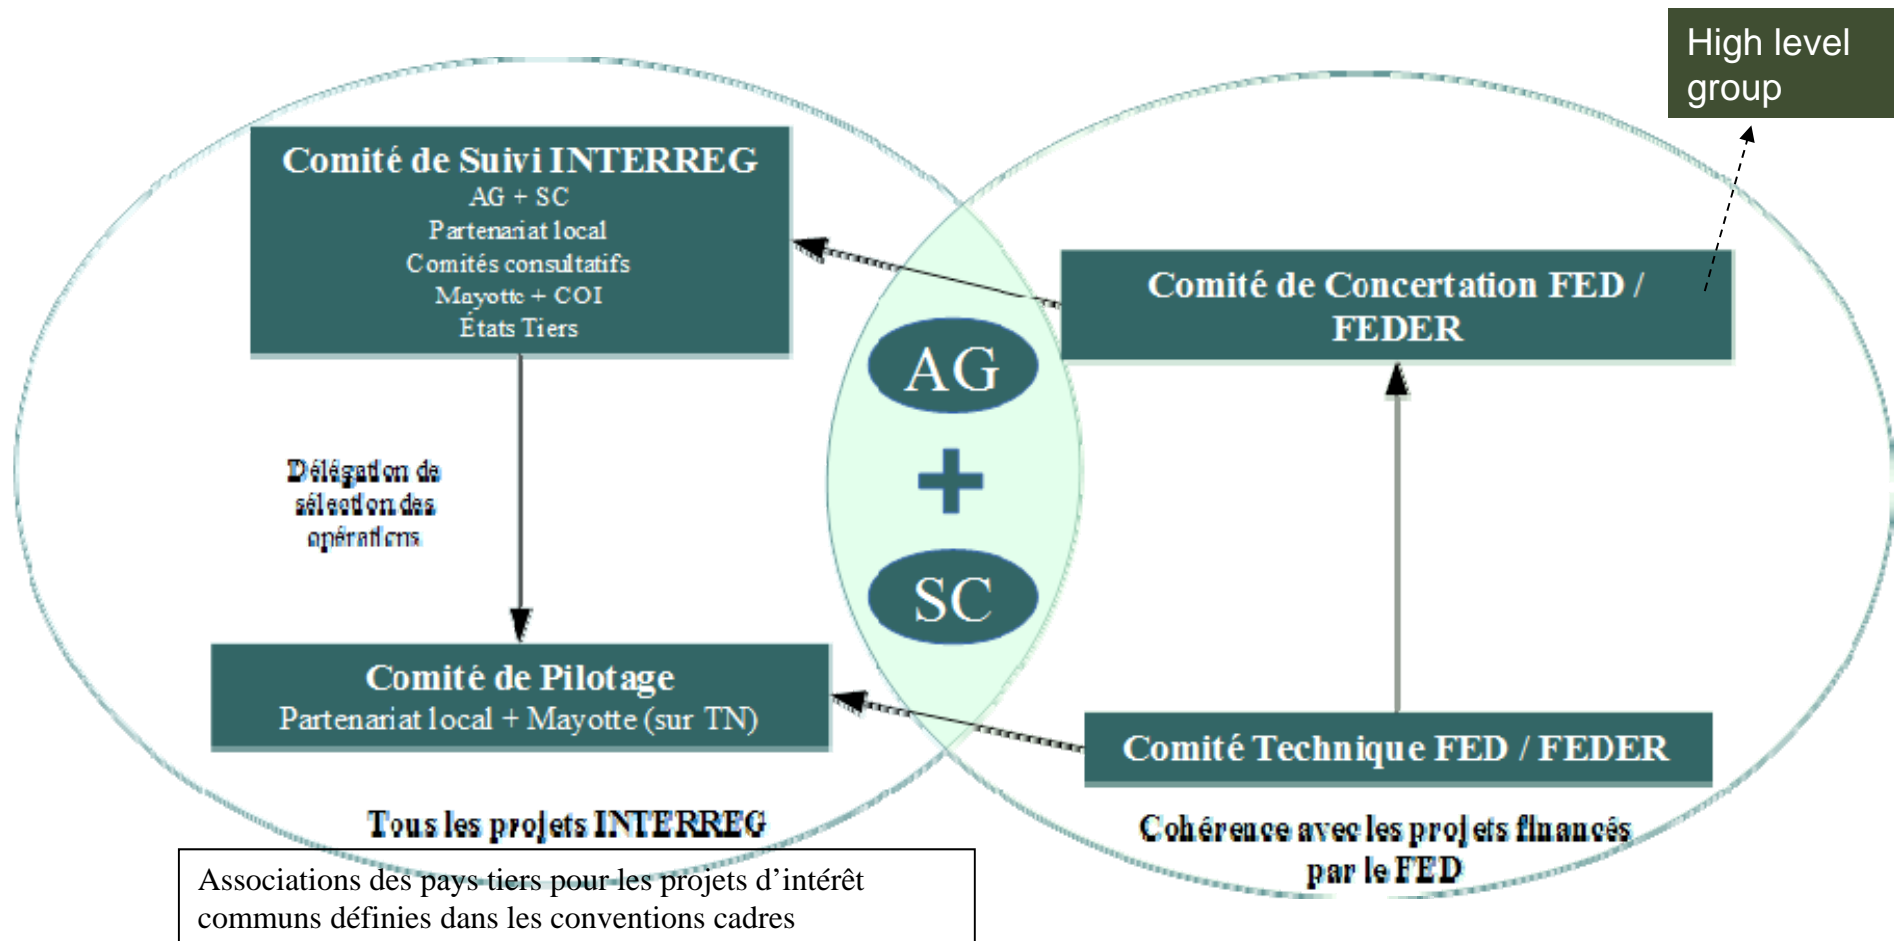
High level group

Comité de Suivi INTERREG
AG + SC
Partenariat local
Comités consultatifs
Mayotte + COI
États Tiers

Délégation de sélection des opérations

Comité de Pilotage
Partenariat local + Mayotte (sur TN)

AG
+
SC

Comité de Concertation FED / FEDER

Comité Technique FED / FEDER

Tous les projets INTERREG

Cohérence avec les projets financés par le FED

Associations des pays tiers pour les projets d'intérêt communs définies dans les conventions cadres